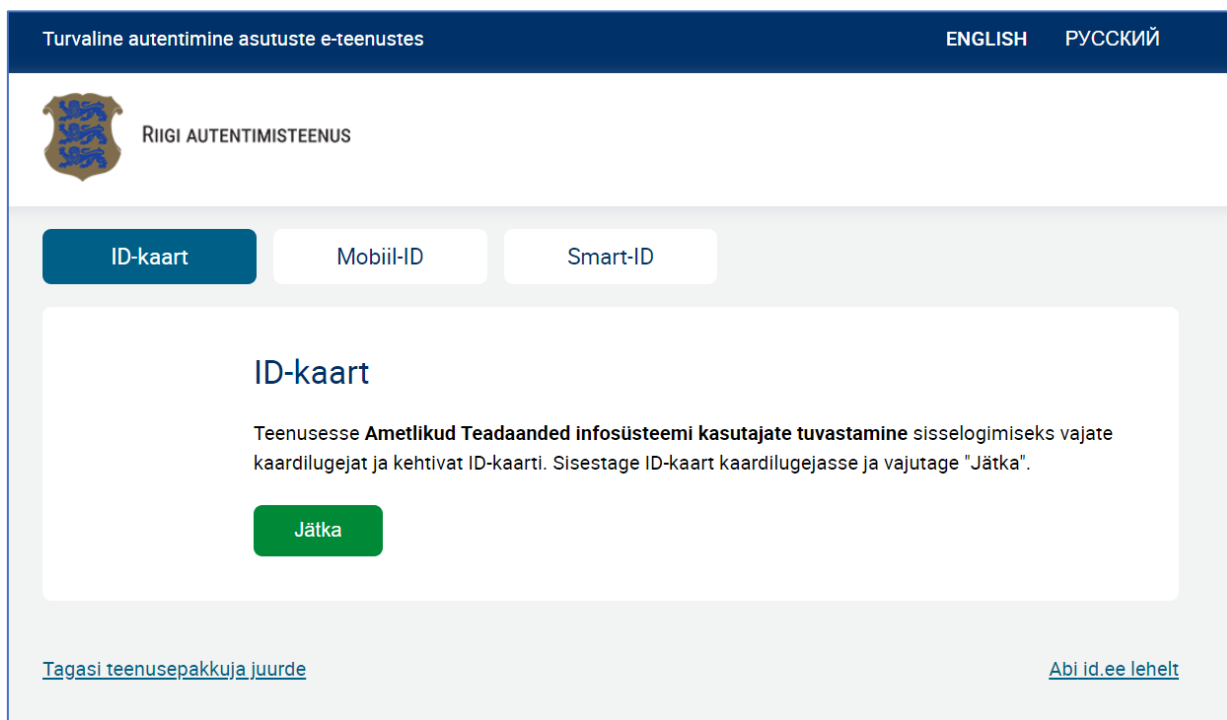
Turvaline autentimine asutuste e-teenustes

ENGLISH РУССКИЙ

RIIGI AUTENTIMISTEENUS

ID-kaart Mobiil-ID Smart-ID

ID-kaart

Teenusesse **Ametlikud Teadaanded infosüsteemi kasutajate tuvastamine** sisselogimiseks vajate kaardilugejat ja kehtivat ID-kaarti. Sisestage ID-kaart kaardilugejasse ja vajutage "Jätka".

Jätka

Tagasi teenusepakkuja juurde

Abi id.ee lehelt